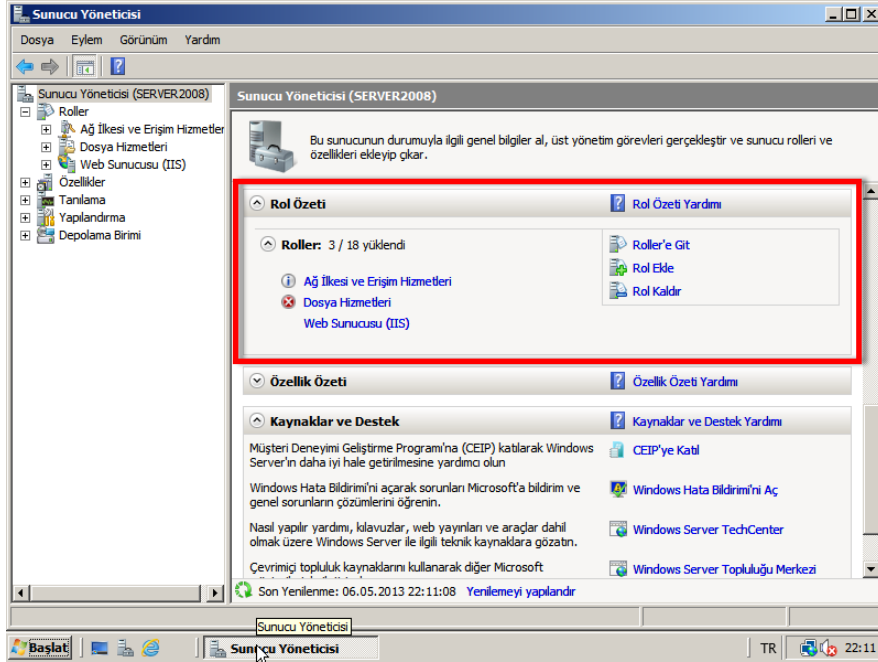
Sunucu Yöneticisi

Dosya Eylem Görünüm Yardım

Sunucu Yöneticisi (SERVER2008)
Roller
Ağ İlkesi ve Erişim Hizmetler
Dosya Hizmetleri
Web Sunucusu (IIS)
Özellikler
Tanılama
Yapılandırma
Depolama Birimi

Sunucu Yöneticisi (SERVER2008)

Bu sunucunun durumuyla ilgili genel bilgiler al, üst yönetim görevleri gerçekleştir ve sunucu rolleri ve özellikleri ekleyip çıkar.

Rol Özeti

Rol Özeti Yardımı

Roller: 3 / 18 yüklendi

Ağ İlkesi ve Erişim Hizmetleri
Dosya Hizmetleri
Web Sunucusu (IIS)

Roller'e Git
Rol Ekle
Rol Kaldır

Özellik Özeti

Özellik Özeti Yardımı

Kaynaklar ve Destek

Kaynaklar ve Destek Yardımı

Müşteri Deneyimi Geliştirme Programı'na (CEIP) katılarak Windows Server'ın daha iyi hale getirilmesine yardımcı olun

CEIP'ye Katıl

Windows Hata Bildirimi'ni açarak sorunları Microsoft'a bildirim ve genel sorunların çözümlerini öğrenin.

Windows Hata Bildirimi'ni Aç

Nasıl yapılır yardımı, kılavuzlar, web yayınları ve araçlar dahil olmak üzere Windows Server ile ilgili teknik kaynaklara gözatın.

Windows Server TechCenter

Çevrimiçi topluluk kaynaklarını kullanarak diğer Microsoft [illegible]

Windows Server Topluluğu Merkezi

Son Yenilenme: 06.05.2013 22:11:08 Yenilemeyi yapılandır

Sunucu Yöneticisi

Başlat

Sunucu Yöneticisi

TR 22:11